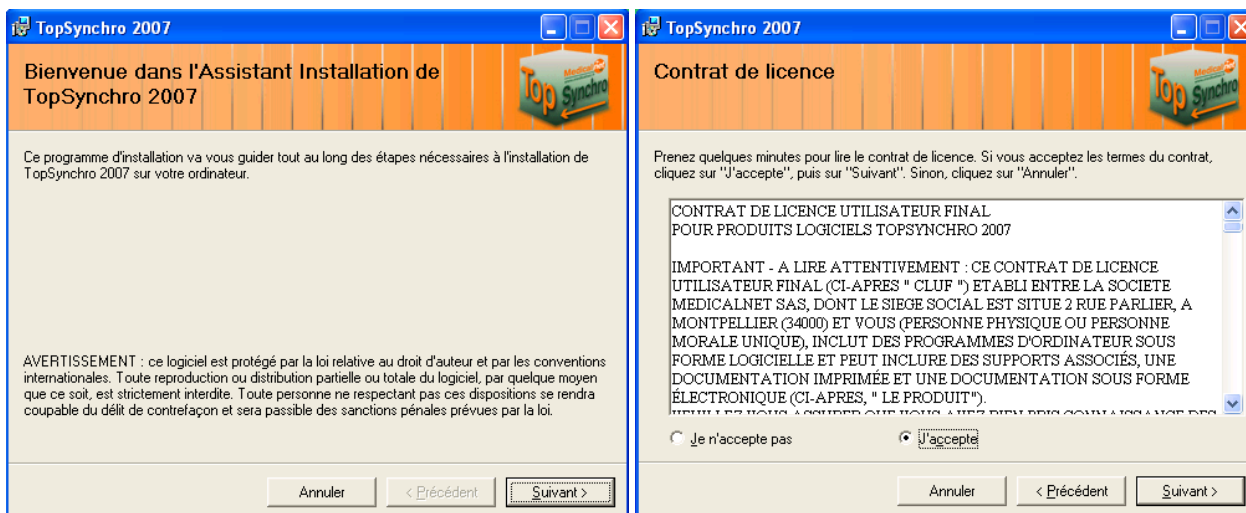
TopSynchro 2007

Bienvenue dans l'Assistant Installation de TopSynchro 2007

Top Synchro

Ce programme d'installation va vous guider tout au long des étapes nécessaires à l'installation de TopSynchro 2007 sur votre ordinateur.

AVERTISSEMENT : ce logiciel est protégé par la loi relative au droit d'auteur et par les conventions internationales. Toute reproduction ou distribution partielle ou totale du logiciel, par quelque moyen que ce soit, est strictement interdite. Toute personne ne respectant pas ces dispositions se rendra coupable du délit de contrefaçon et sera passible des sanctions pénales prévues par la loi.

Annuler | < Précédent | Suivant >

TopSynchro 2007

Contrat de licence

Top Synchro

Prenez quelques minutes pour lire le contrat de licence. Si vous acceptez les termes du contrat, cliquez sur "J'accepte", puis sur "Suivant". Sinon, cliquez sur "Annuler".

CONTRAT DE LICENCE UTILISATEUR FINAL
POUR PRODUITS LOGICIELS TOPSYNCHRO 2007

IMPORTANT - A LIRE ATTENTIVEMENT : CE CONTRAT DE LICENCE UTILISATEUR FINAL (CI-APRES " CLUF ") ETABLI ENTRE LA SOCIETE MEDICALNET SAS, DONT LE SIEGE SOCIAL EST SITUE 2 RUE PARLIER, A MONTPELLIER (34000) ET VOUS (PERSONNE PHYSIQUE OU PERSONNE MORALE UNIQUE), INCLUT DES PROGRAMMES D'ORDINATEUR SOUS FORME LOGICIELLE ET PEUT INCLURE DES SUPPORTS ASSOCIÉS, UNE DOCUMENTATION IMPRIMÉE ET UNE DOCUMENTATION SOUS FORME ÉLECTRONIQUE (CI-APRES, " LE PRODUIT").
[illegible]

Je n'accepte pas
J'accepte

Annuler | < Précédent | Suivant >